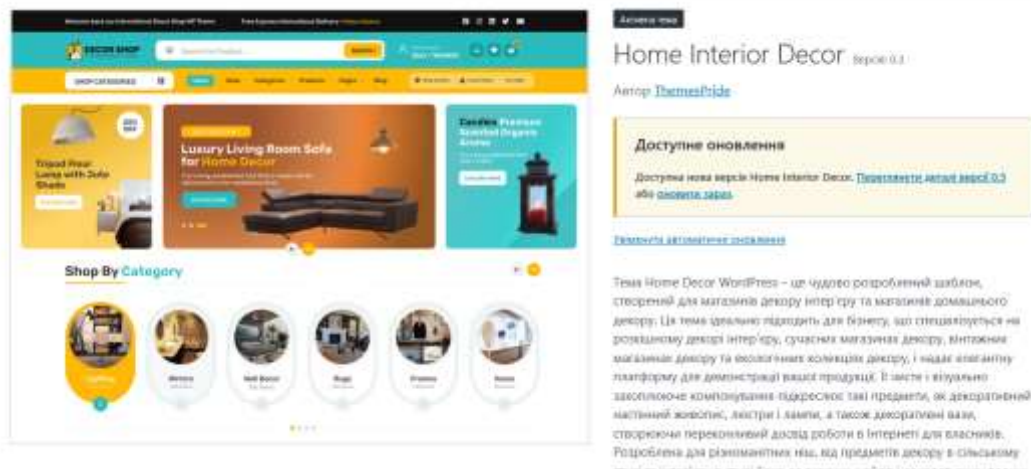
DECOR SHOP

SHOP CATEGORIES

Tripod Floor Lamp with Jute Shade

Luxury Living Room Sofa for Home Decor

Candles Premium Scented Organic Aroma

Shop By Category

Активна тема

Home Interior Decor Версія 0.1

Автор ThemesPride

Доступне оновлення

Доступна нова версія Home Interior Decor. Переглянути деталі версії 0.3 або оновити зараз.

Увімкнути автоматичні оновлення

Тема Home Decor WordPress – це чудово розроблений шаблон, створений для магазинів декору інтер'єру та магазинів домашнього декору. Ця тема ідеально підходить для бізнесу, що спеціалізується на розкішному декорі інтер'єру, сучасних магазинах декору, вінтажних магазинах декору та екологічних колекціях декору, і надає елегантну платформу для демонстрації вашої продукції. Її чисте і візуально захоплююче компонування підкреслює такі предмети, як декоративний настінний живопис, люстри і лампи, а також декоративні вази, створюючи переконливий досвід роботи в Інтернеті для власників. Розроблена для різноманітних ніш, від предметів декору в сільському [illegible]